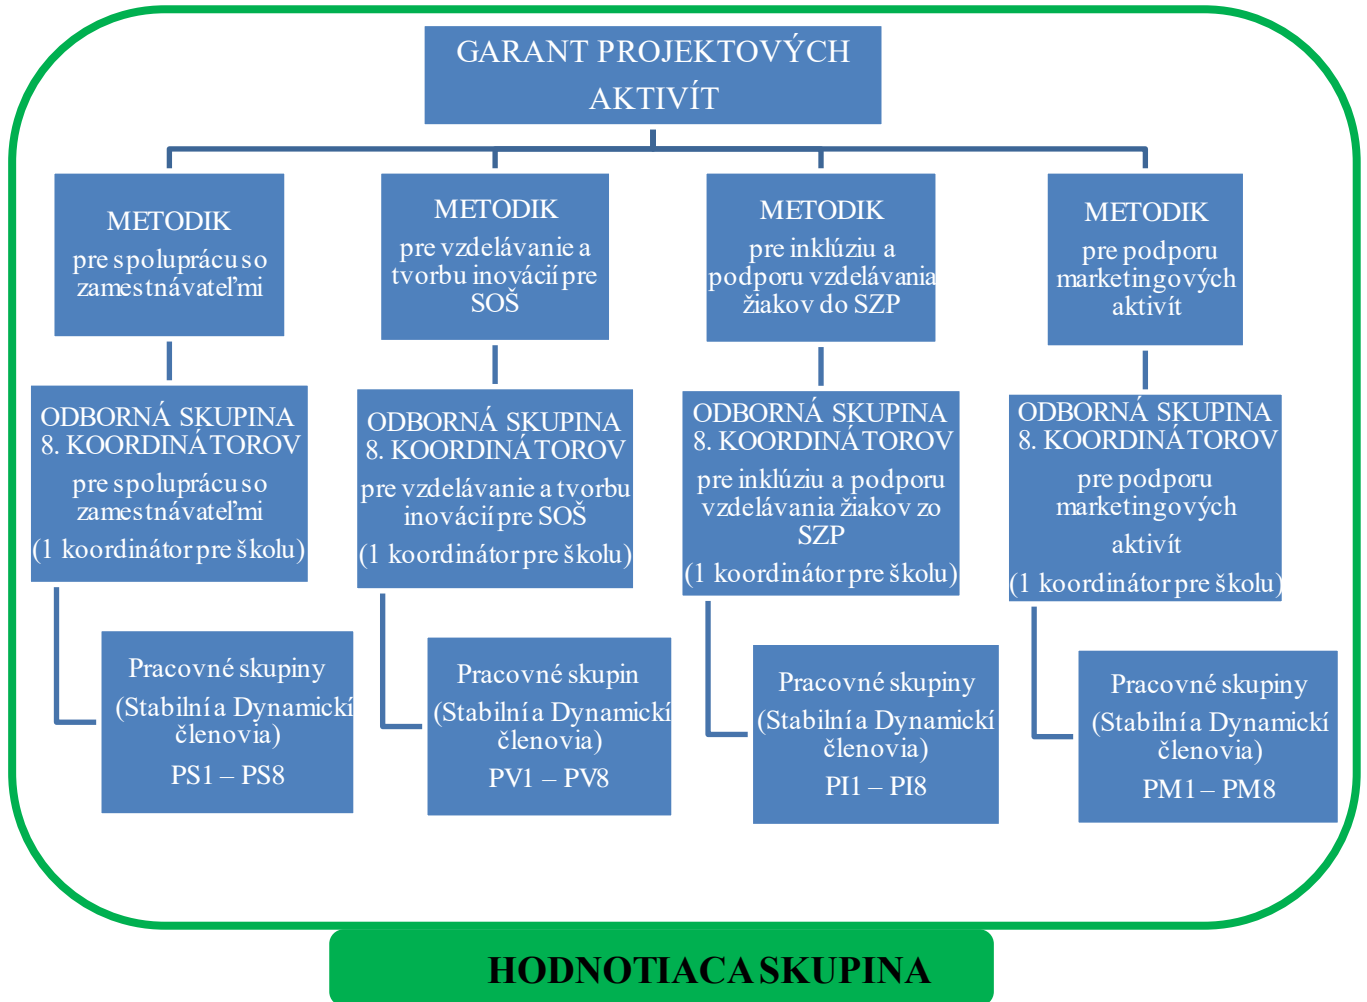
GARANT PROJEKTOVÝCH AKTIVÍT

METODIK
pre spoluprácu so zamestnávateľmi

METODIK
pre vzdelávanie a tvorbu inovácií pre SOŠ

METODIK
pre inklúziu a podporu vzdelávania žiakov do SZP

METODIK
pre podporu marketingových aktivít

ODBORNÁ SKUPINA 8. KOORDINÁTOROV
pre spoluprácu so zamestnávateľmi
(1 koordinátor pre školu)

ODBORNÁ SKUPINA 8. KOORDINÁTOROV
pre vzdelávanie a tvorbu inovácií pre SOŠ
(1 koordinátor pre školu)

ODBORNÁ SKUPINA 8. KOORDINÁTOROV
pre inklúziu a podporu vzdelávania žiakov zo SZP
(1 koordinátor pre školu)

ODBORNÁ SKUPINA 8. KOORDINÁTOROV
pre podporu marketingových aktivít
(1 koordinátor pre školu)

Pracovné skupiny
(Stabilní a Dynamickí členovia)
PS1 – PS8

Pracovné skupin
(Stabilní a Dynamickí členovia)
PV1 – PV8

Pracovné skupiny
(Stabilní a Dynamickí členovia)
PI1 – PI8

Pracovné skupiny
(Stabilní a Dynamickí členovia)
PM1 – PM8

HODNOTIACA SKUPINA